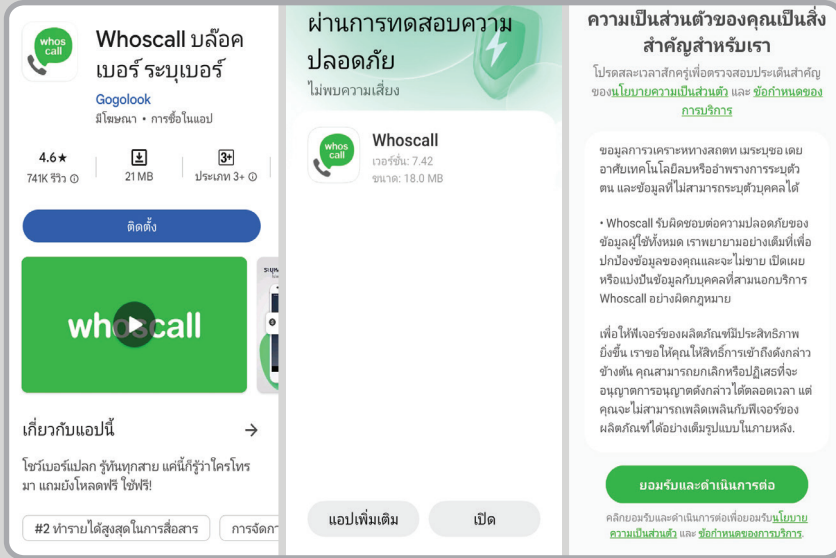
whos call

Whoscall บล็อคเบอร์ ระบุเบอร์

Gogolook

มีโฆษณา • การซื้อในแอป

4.6★
741K รีวิว

21 MB

3+
ประเภท 3+

ติดตั้ง

whoscall

ระบุเ

เกี่ยวกับแอปนี้

โชว์เบอร์แปลก รู้ทันทุกสาย แค่นี้ก็รู้ว่าใครโทรมา แถมยังโหลดฟรี ใช้ฟรี!

#2 ทำรายได้สูงสุดในการสื่อสาร

การจัดกา

ผ่านการทดสอบความปลอดภัย

ไม่พบความเสี่ยง

whos call

Whoscall
เวอร์ชัน: 7.42
ขนาด: 18.0 MB

แอปเพิ่มเติม

เปิด

ความเป็นส่วนตัวของคุณเป็นสิ่งสำคัญสำหรับเรา

โปรดสละเวลาสักครู่เพื่อตรวจสอบประเด็นสำคัญของนโยบายความเป็นส่วนตัว และ ข้อกำหนดของการบริการ

ข้อมูลการวิเคราะห์ทางสถิติ เมระบุของ เดยอาศัยเทคโนโลยีลบหรืออำพรางการระบุตัวตน และข้อมูลที่ไม่สามารถระบุตัวบุคคลได้

• Whoscall รับผิดชอบต่อความปลอดภัยของข้อมูลผู้ใช้ทั้งหมด เราพยายามอย่างเต็มที่เพื่อปกป้องข้อมูลของคุณและจะไม่ขาย เปิดเผยหรือแบ่งปันข้อมูลกับบุคคลที่สามนอกบริการ Whoscall อย่างผิดกฎหมาย

เพื่อให้ฟีเจอร์ของผลิตภัณฑ์มีประสิทธิภาพยิ่งขึ้น เราขอให้คุณให้สิทธิ์การเข้าถึงดังกล่าวข้างต้น คุณสามารถยกเลิกหรือปฏิเสธที่จะอนุญาตการอนุญาตดังกล่าวได้ตลอดเวลา แต่คุณจะไม่สามารถเพลิดเพลินกับฟีเจอร์ของผลิตภัณฑ์ได้อย่างเต็มรูปแบบในภายหลัง.

ยอมรับและดำเนินการต่อ

คลิกยอมรับและดำเนินการต่อเพื่อยอมรับนโยบายความเป็นส่วนตัว และ ข้อกำหนดของการบริการ.